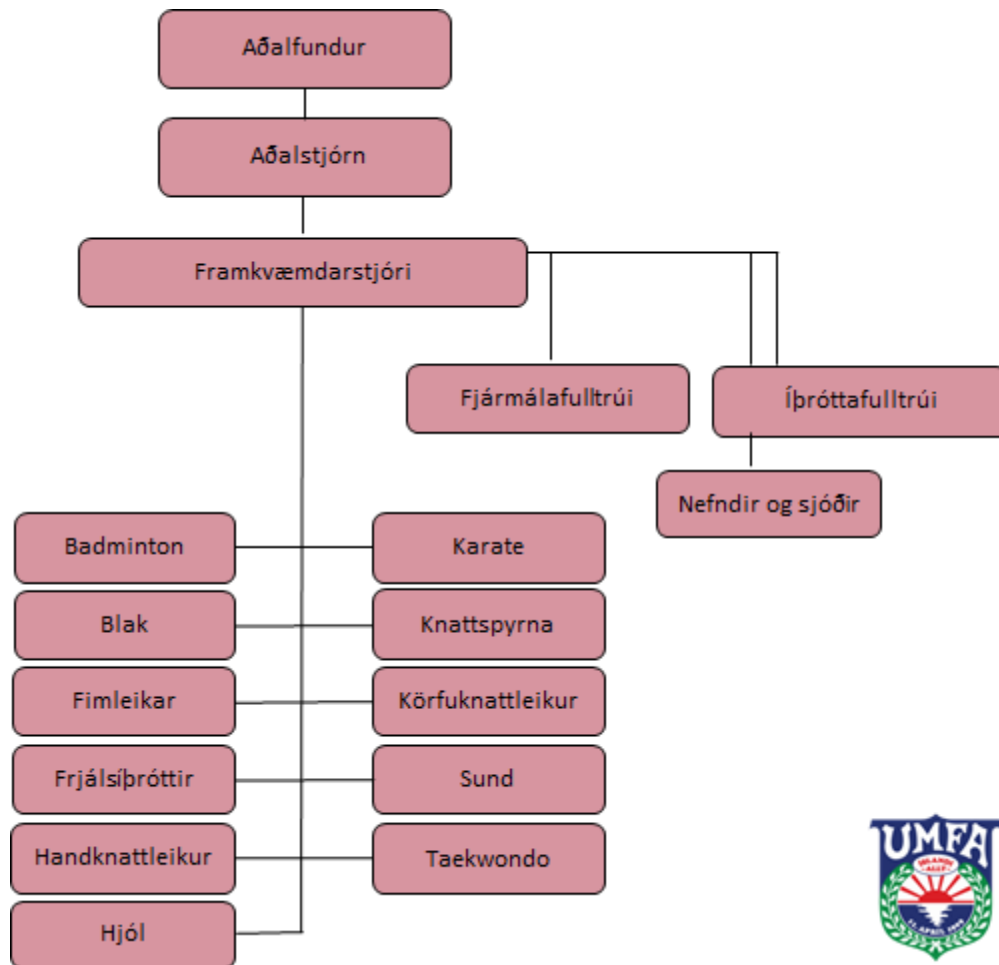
Aðalfundur

Aðalstjórn

Framkvæmdarstjóri

Fjármálafulltrúi

Íþróttafulltrúi

Nefndir og sjóðir

Badminton

Karate

Blak

Knattspyrna

Fimleikar

Körfuknattleikur

Frjálsíþróttir

Sund

Handknattleikur

Taekwondo

Hjól

UMFA